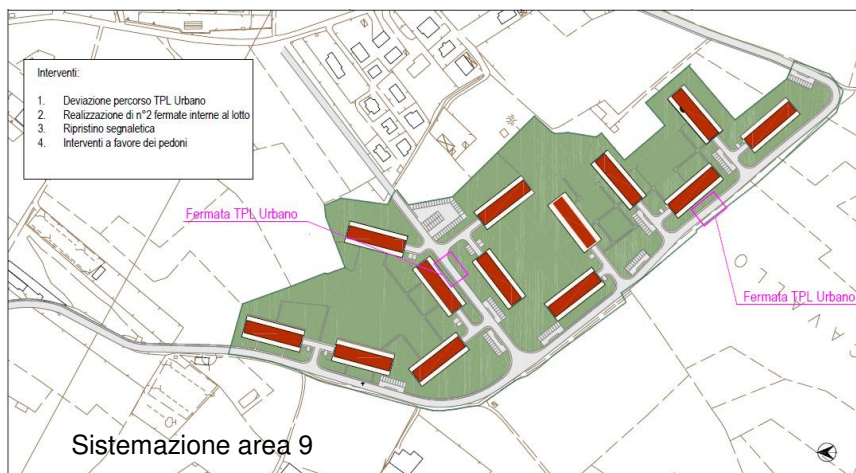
Interventi:

1. Deviazione percorso TPL Urbano
2. Realizzazione di n°2 fermate interne al lotto
3. Ripristino segnaletica
4. Interventi a favore dei pedoni

Fermata TPL Urbano

Fermata TPL Urbano

Sistemazione area 9